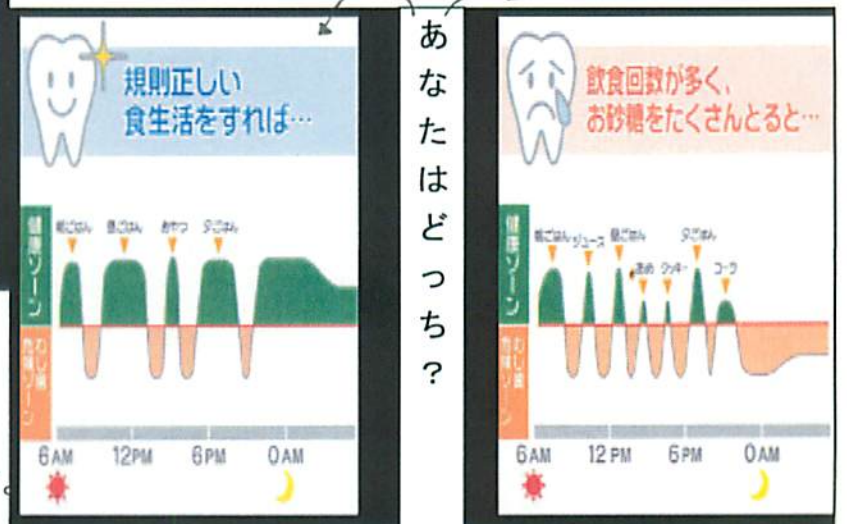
規則正しい
食生活をすれば…

健康ゾーン

むし歯危険ゾーン

朝ごはん　昼ごはん　おやつ　夕ごはん

6AM　12PM　6PM　0AM

あなたはどっち？

飲食回数が多く、
お砂糖をたくさんとると…

健康ゾーン

むし歯危険ゾーン

朝ごはん　ジュース　昼ごはん　あめ　クッキー　夕ごはん　コーラ

6AM　12PM　6PM　0AM